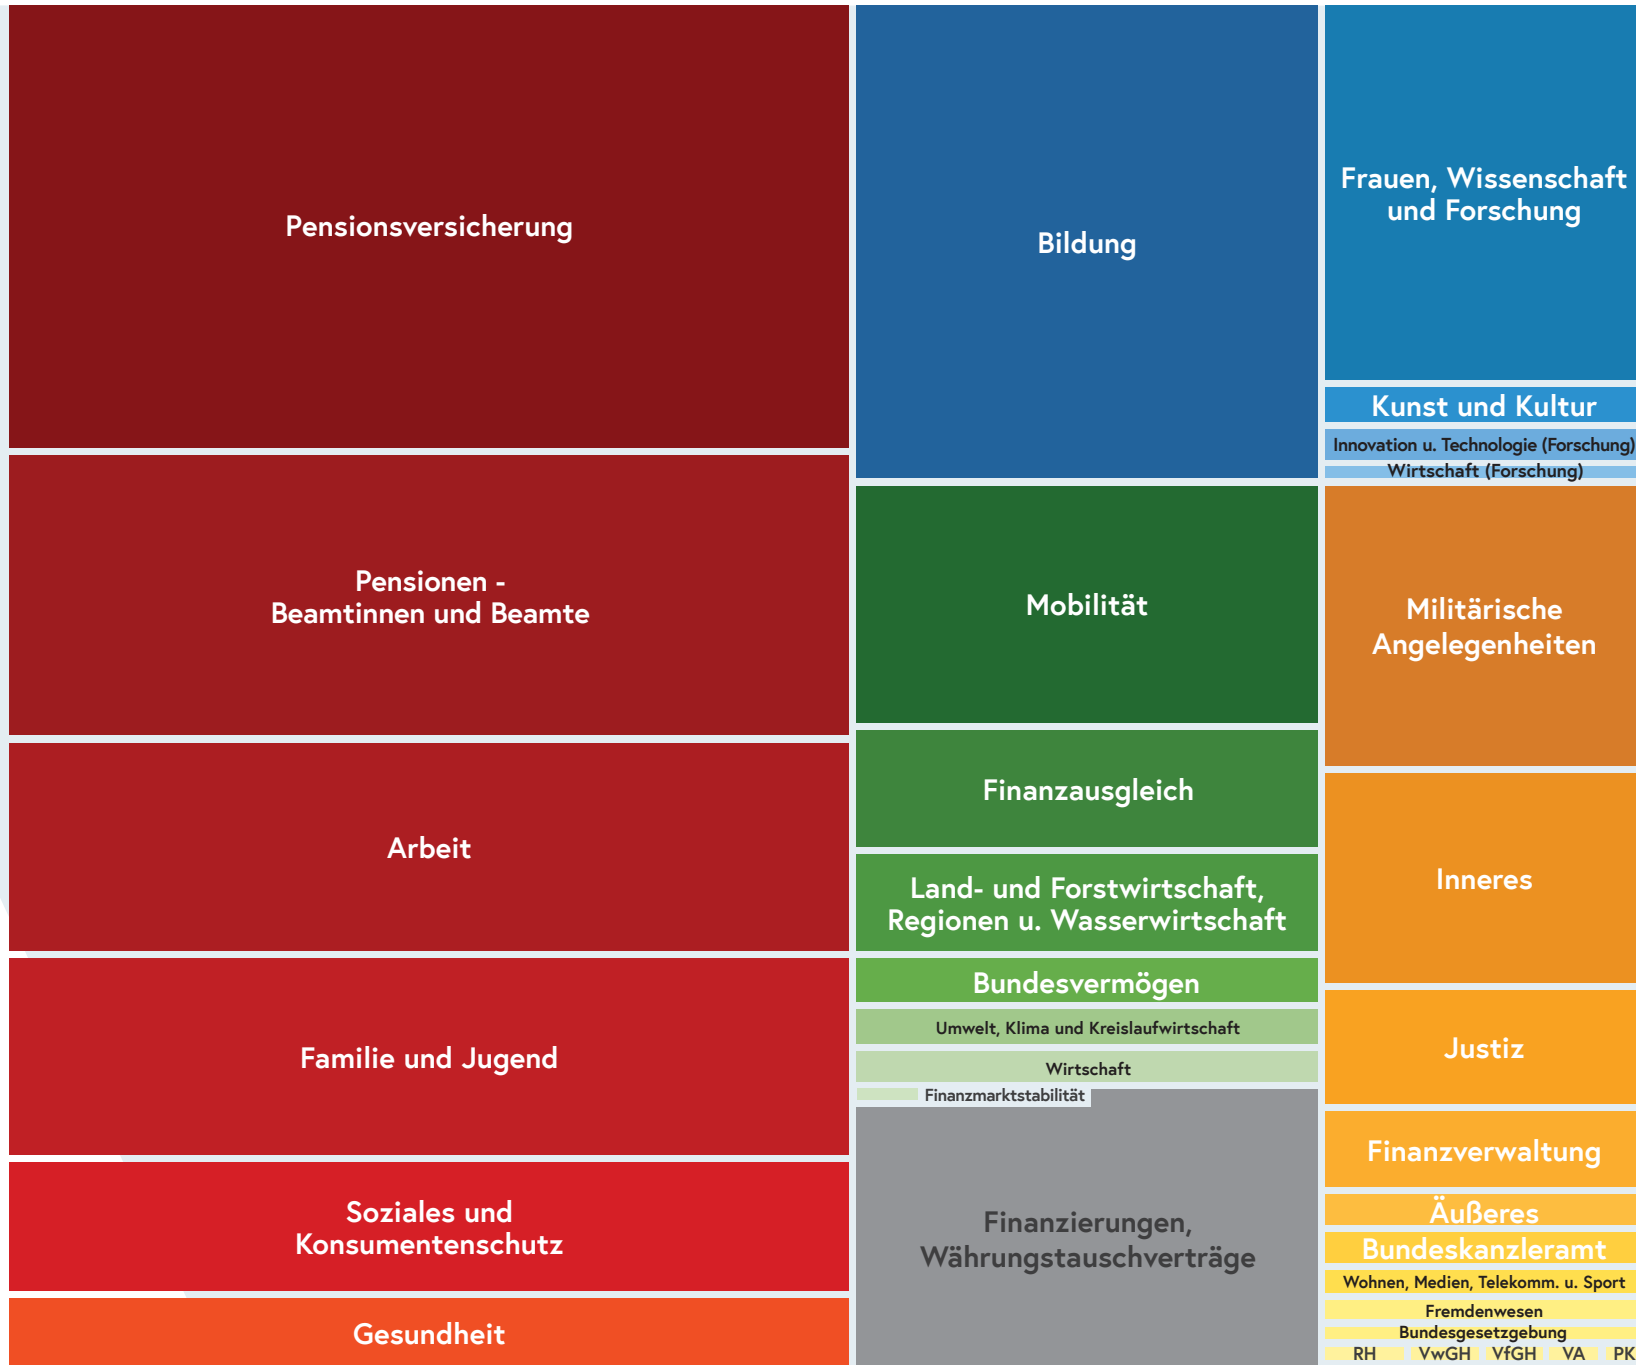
Pensionsversicherung

Pensionen - Beamtinnen und Beamte

Arbeit

Familie und Jugend

Soziales und Konsumentenschutz

Gesundheit

Bildung

Mobilität

Finanzausgleich

Land- und Forstwirtschaft, Regionen u. Wasserwirtschaft

Bundesvermögen

Umwelt, Klima und Kreislaufwirtschaft

Wirtschaft

Finanzmarktstabilität

Finanzierungen, Währungstauschverträge

Frauen, Wissenschaft und Forschung

Kunst und Kultur

Innovation u. Technologie (Forschung)

Wirtschaft (Forschung)

Militärische Angelegenheiten

Inneres

Justiz

Finanzverwaltung

Äußeres

Bundeskanzleramt

Wohnen, Medien, Telekomm. u. Sport

Fremdenwesen

Bundesgesetzgebung

RH VwGH VfGH VA PK